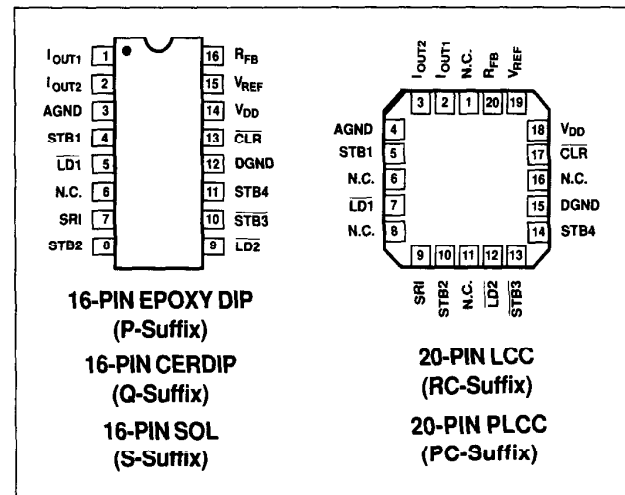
$I_{OUT1}$ 1
$I_{OUT2}$ 2
AGND 3
STB1 4
$\overline{LD1}$ 5
N.C. 6
SRI 7
STB2 0

16 $R_{FB}$
15 $V_{REF}$
14 $V_{DD}$
13 $\overline{CLR}$
12 DGND
11 STB4
10 $\overline{STB3}$
9 $\overline{LD2}$

16-PIN EPOXY DIP
(P-Suffix)
16-PIN CERDIP
(Q-Suffix)
16-PIN SOL
(S-Suffix)

$I_{OUT2}$ $I_{OUT1}$ N.C. $R_{FB}$ $V_{REF}$
3 2 1 20 19

AGND 4
STB1 5
N.C. 6
$\overline{LD1}$ 7
N.C. 8

18 $V_{DD}$
17 $\overline{CLR}$
16 N.C.
15 DGND
14 STB4

9 10 11 12 13
SRI STB2 N.C. $\overline{LD2}$ $\overline{STB3}$

20-PIN LCC
(RC-Suffix)
20-PIN PLCC
(PC-Suffix)